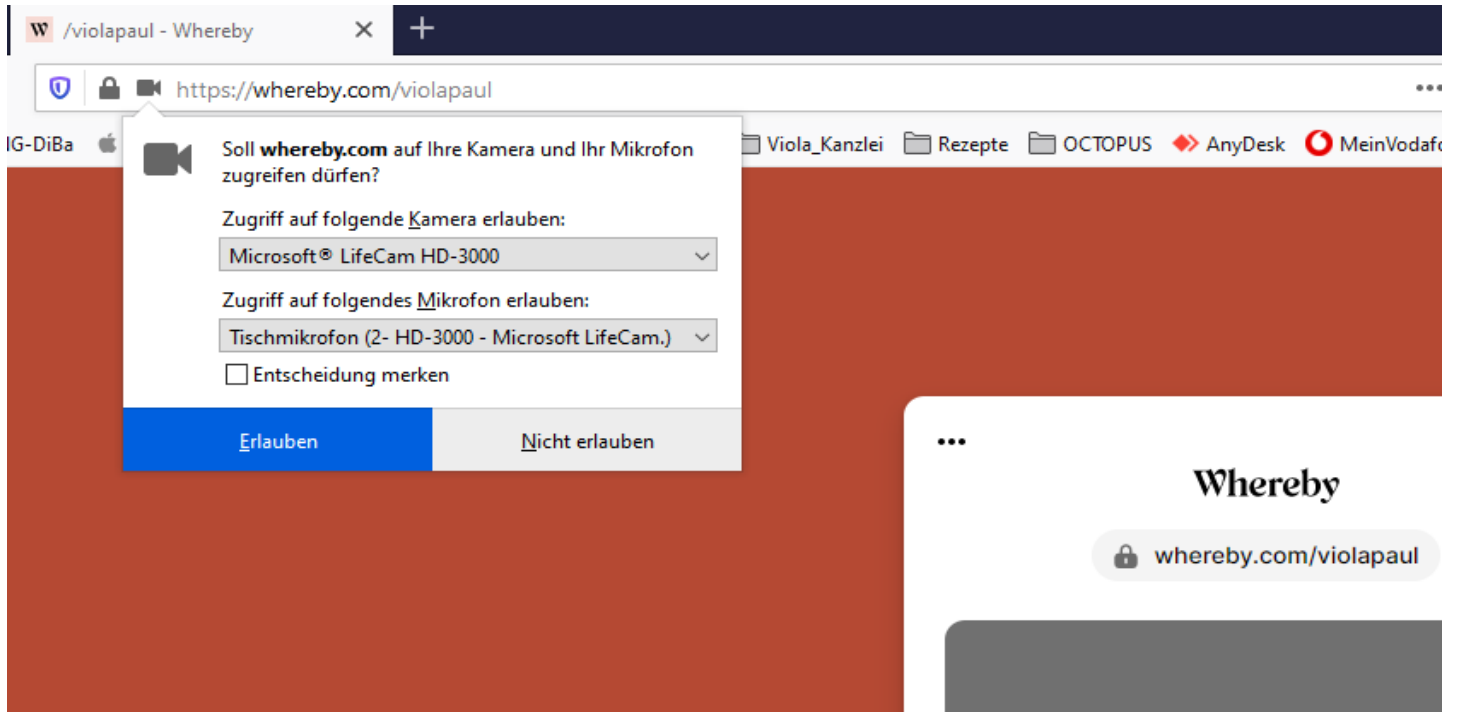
W /violapaul - Whereby ✕ +

https://whereby.com/violapaul •••

IG-DiBa Viola_Kanzlei Rezepte OCTOPUS AnyDesk MeinVodafo

Soll **whereby.com** auf Ihre Kamera und Ihr Mikrofon zugreifen dürfen?

Zugriff auf folgende Kamera erlauben:

Microsoft® LifeCam HD-3000

Zugriff auf folgendes Mikrofon erlauben:

Tischmikrofon (2- HD-3000 - Microsoft LifeCam.)

Entscheidung merken

Erlauben | Nicht erlauben

•••

Whereby

whereby.com/violapaul